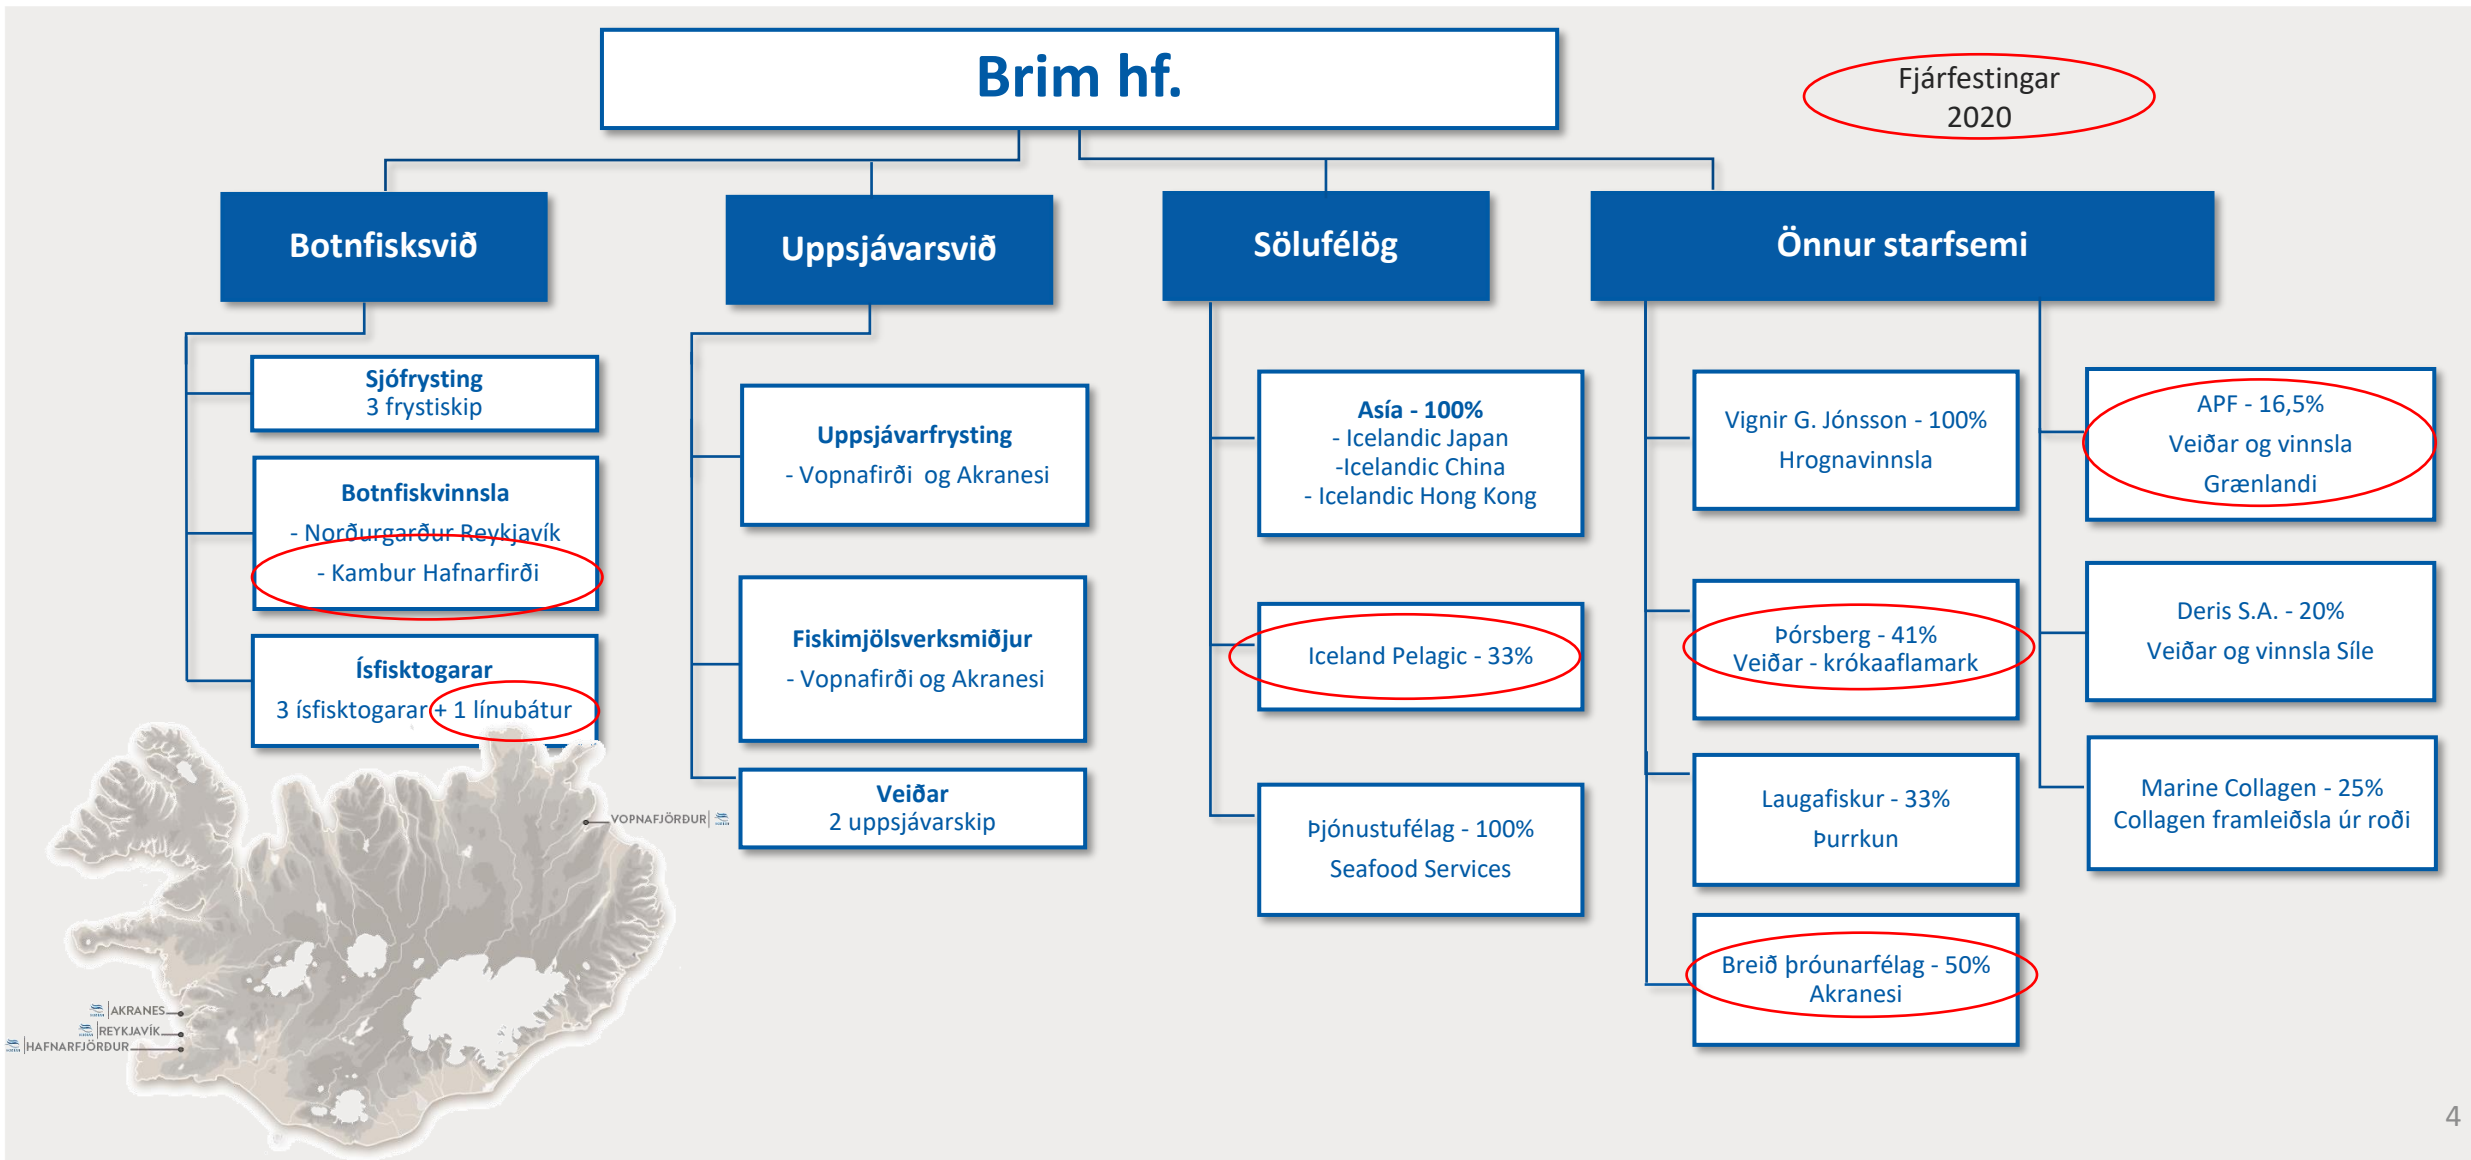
Brim hf.

Fjárfestingar 2020

Botnfisksvið

Sjófrysting
3 frystiskip

Botnfiskvinnsla
- Norðurgarður Reykjavík
- Kambur Hafnarfirði

Ísfisktogarar
3 ísfisktogarar + 1 línubátur

Uppsjávarsvið

Uppsjávarfrysting
- Vopnafirði og Akranesi

Fiskimjölsverksmiðjur
- Vopnafirði og Akranesi

Veiðar
2 uppsjávarskip

Sölufélög

Asía - 100%
- Icelandic Japan
-Icelandic China
- Icelandic Hong Kong

Iceland Pelagic - 33%

Þjónustufélag - 100%
Seafood Services

Önnur starfsemi

Vignir G. Jónsson - 100%
Hrognavinnsla

Þórsberg - 41%
Veiðar - krókaaflamark

Laugafiskur - 33%
Þurrkun

Breið þróunarfélag - 50%
Akranesi

APF - 16,5%
Veiðar og vinnsla
Grænlandi

Deris S.A. - 20%
Veiðar og vinnsla Síle

Marine Collagen - 25%
Collagen framleiðsla úr roði

VOPNAFJÖRÐUR
AKRANES
REYKJAVÍK
HAFNARFJÖRÐUR

4